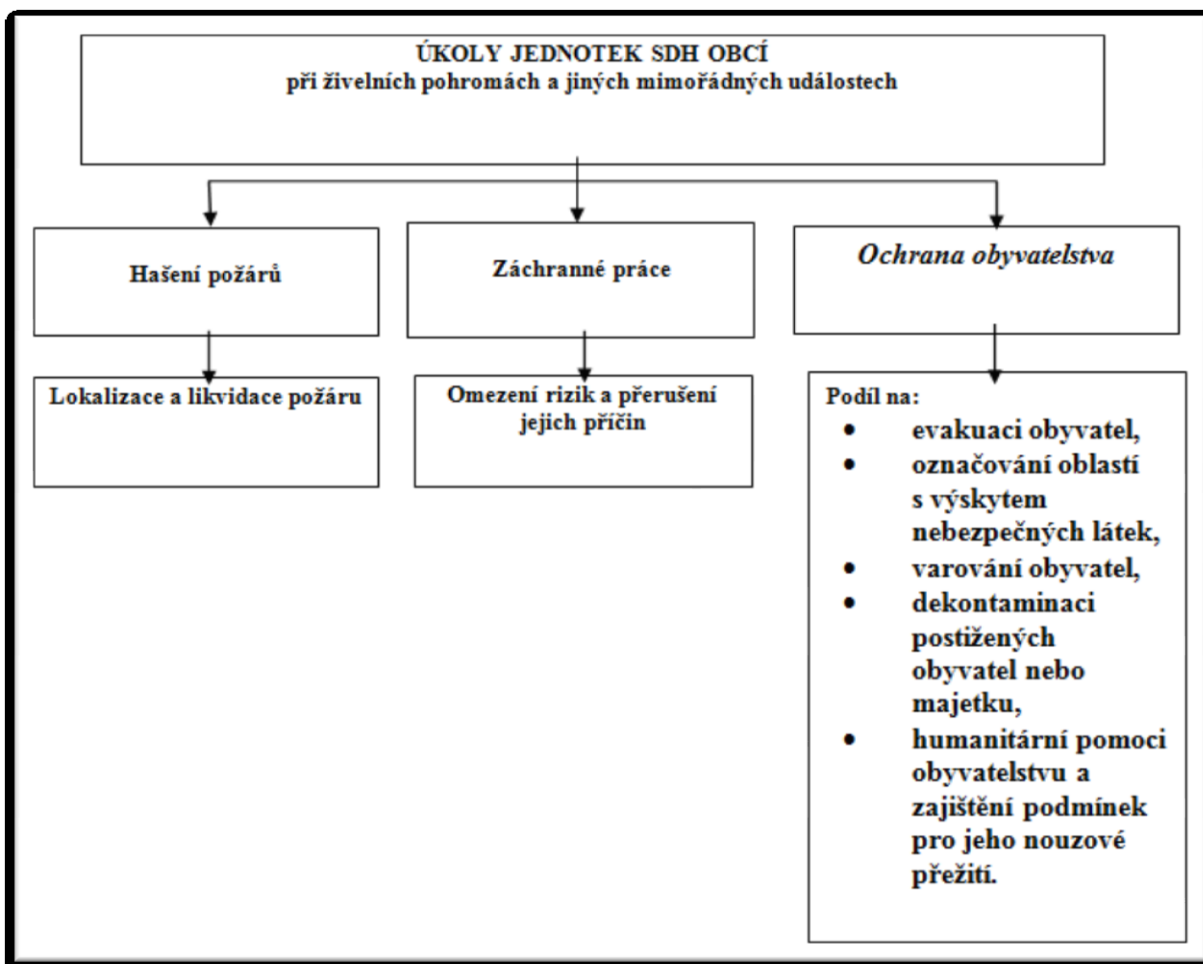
ÚKOLY JEDNOTEK SDH OBCÍ
při živelních pohromách a jiných mimořádných událostech

Hašení požárů

Lokalizace a likvidace požáru

Záchranné práce

Omezení rizik a přerušení jejich příčin

Ochrana obyvatelstva

Podíl na:
- evakuaci obyvatel,
- označování oblastí s výskytem nebezpečných látek,
- varování obyvatel,
- dekontaminaci postižených obyvatel nebo majetku,
- humanitární pomoci obyvatelstvu a zajištění podmínek pro jeho nouzové přežití.